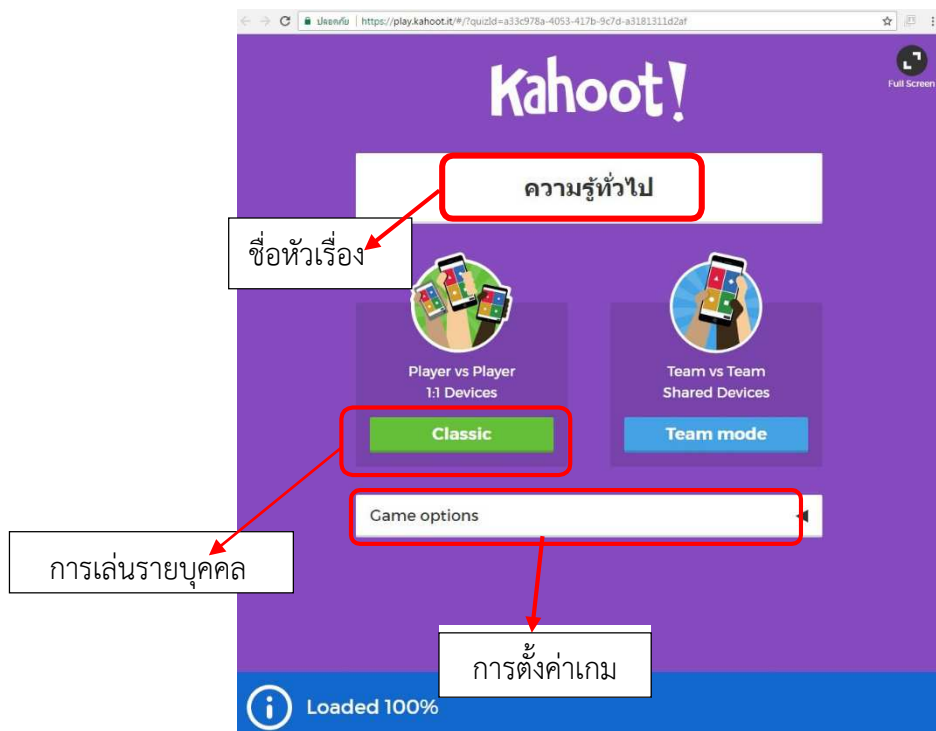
ปลอดภัย | https://play.kahoot.it/#/?quizId=a33c978a-4053-417b-9c7d-a3181311d2af

Full Screen

Kahoot!

ความรู้ทั่วไป

ชื่อหัวเรื่อง

Player vs Player
1:1 Devices

Classic

Team vs Team
Shared Devices

Team mode

Game options

การเล่นรายบุคคล

การตั้งค่าเกม

Loaded 100%